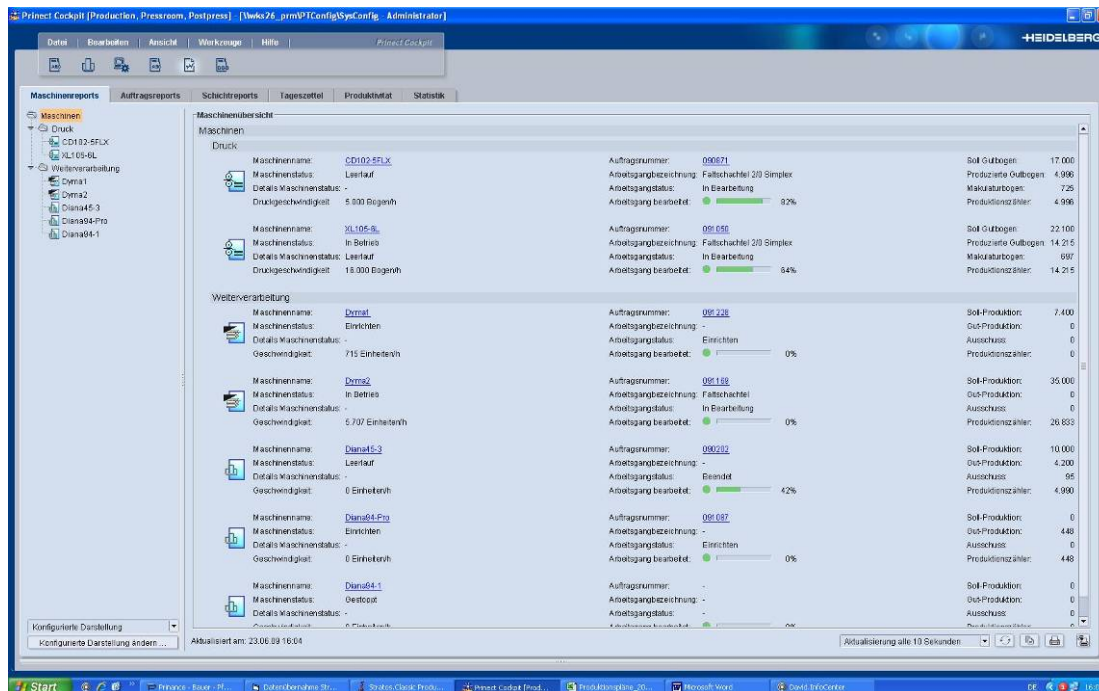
Prinect Cockpit [Production, Pressroom, Postpress] - [\\wks26_prm\PTConfig\SysConfig - Administrator]

Datei | Bearbeiten | Ansicht | Werkzeuge | Hilfe | Prinect Cockpit

HEIDELBERG

Maschinenreports | Auftragsreports | Schichtreports | Tageszettel | Produktivität | Statistik

Maschinen
Druck
CD102-5FLX
XL105-6L
Weiterverarbeitung
Dyma1
Dyma2
Diana45-3
Diana94-Pro
Diana94-1

Maschinenübersicht
Maschinen
Druck

Maschinenname: CD102-5FLX
Maschinenstatus: Leerlauf
Details Maschinenstatus: -
Druckgeschwindigkeit: 5.000 Bogen/h
Auftragsnummer: 090871
Arbeitsgangbezeichnung: Faltschachtel 2/0 Simplex
Arbeitsgangstatus: In Bearbeitung
Arbeitsgang bearbeitet: 82%
Soll Gutbogen: 17.000
Produzierte Gutbogen: 4.996
Makulaturbogen: 725
Produktionszähler: 4.996

Maschinenname: XL105-6L
Maschinenstatus: In Betrieb
Details Maschinenstatus: Leerlauf
Druckgeschwindigkeit: 18.000 Bogen/h
Auftragsnummer: 091050
Arbeitsgangbezeichnung: Faltschachtel 2/0 Simplex
Arbeitsgangstatus: In Bearbeitung
Arbeitsgang bearbeitet: 64%
Soll Gutbogen: 22.100
Produzierte Gutbogen: 14.215
Makulaturbogen: 697
Produktionszähler: 14.215

Weiterverarbeitung

Maschinenname: Dyma1
Maschinenstatus: Einrichten
Details Maschinenstatus: -
Geschwindigkeit: 715 Einheiten/h
Auftragsnummer: 091228
Arbeitsgangbezeichnung: -
Arbeitsgangstatus: Einrichten
Arbeitsgang bearbeitet: 0%
Soll-Produktion: 7.400
Gut-Produktion: 0
Ausschuss: 0
Produktionszähler: 0

Maschinenname: Dyma2
Maschinenstatus: In Betrieb
Details Maschinenstatus: -
Geschwindigkeit: 5.707 Einheiten/h
Auftragsnummer: 091168
Arbeitsgangbezeichnung: Faltschachtel
Arbeitsgangstatus: In Bearbeitung
Arbeitsgang bearbeitet: 0%
Soll-Produktion: 35.000
Gut-Produktion: 0
Ausschuss: 0
Produktionszähler: 26.833

Maschinenname: Diana45-3
Maschinenstatus: Leerlauf
Details Maschinenstatus: -
Geschwindigkeit: 0 Einheiten/h
Auftragsnummer: 090282
Arbeitsgangbezeichnung: -
Arbeitsgangstatus: Beendet
Arbeitsgang bearbeitet: 42%
Soll-Produktion: 10.000
Gut-Produktion: 4.200
Ausschuss: 95
Produktionszähler: 4.990

Maschinenname: Diana94-Pro
Maschinenstatus: Einrichten
Details Maschinenstatus: -
Geschwindigkeit: 0 Einheiten/h
Auftragsnummer: 091087
Arbeitsgangbezeichnung: -
Arbeitsgangstatus: Einrichten
Arbeitsgang bearbeitet: 0%
Soll-Produktion: 0
Gut-Produktion: 448
Ausschuss: 0
Produktionszähler: 448

Maschinenname: Diana94-1
Maschinenstatus: Gestoppt
Details Maschinenstatus: -
Auftragsnummer: -
Arbeitsgangbezeichnung: -
Arbeitsgangstatus: -
Soll-Produktion: 0
Gut-Produktion: 0
Ausschuss: 0

Konfigurierte Darstellung
Konfigurierte Darstellung ändern ...
Aktualisiert am: 23.06.09 16:04
Aktualisierung alle 10 Sekunden

Start | Prinance - Bauer - Pf... | Datenübernahme Str... | Stratos.Classic Produ... | Prinect Cockpit [Prod... | Produktionspläne_20... | Microsoft Word | David.InfoCenter